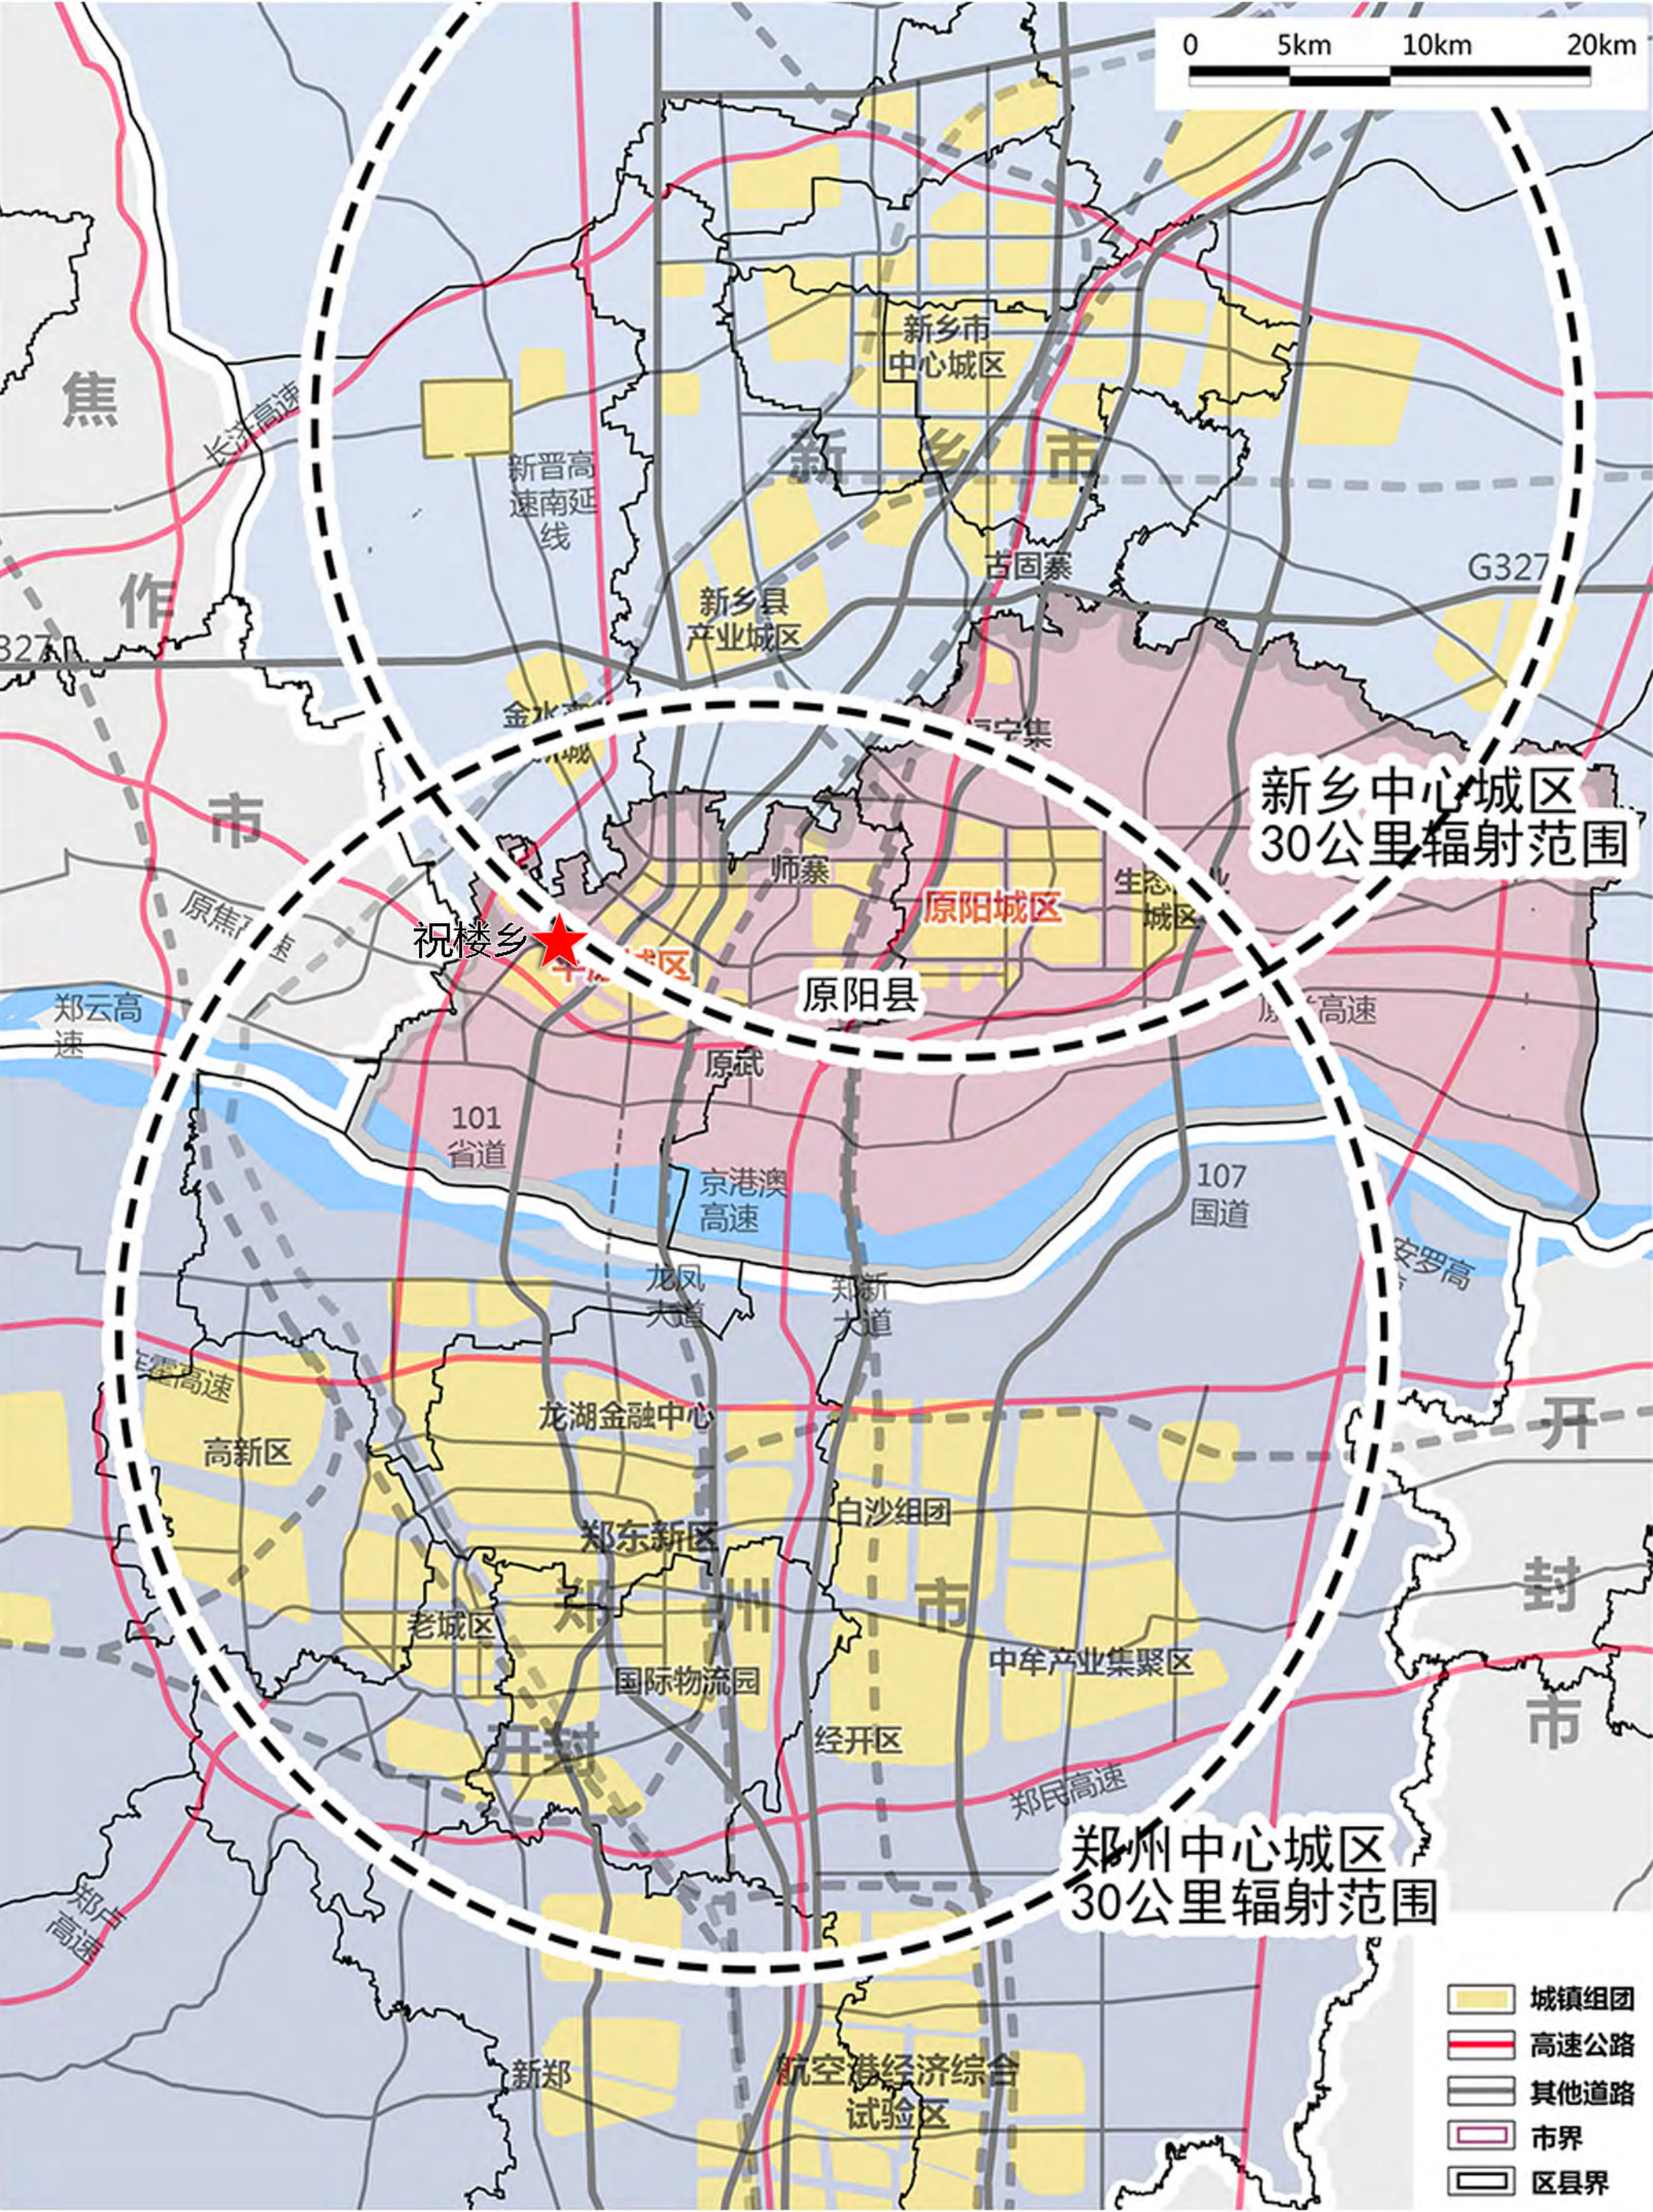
0 5km 10km 20km

焦

作

市

长济高速

新晋高速南延线

新乡市中心城区

新乡市

新乡县产业城区

古固寨

G327

327

金水

福宁集

新乡中心城区 30公里辐射范围

师寨

原阳城区

生态城区

祝楼乡

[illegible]城区

原阳县

原焦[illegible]速

郑云高速

原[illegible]高速

原武

101 省道

京港澳高速

107 国道

安罗高

龙凤大道

郑新大道

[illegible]高速

高新区

龙湖金融中心

白沙组团

郑东新区

开

封

市

郑州市

老城区

中牟产业集聚区

国际物流园

开封

经开区

郑民高速

郑州中心城区 30公里辐射范围

郑卢高速

新郑

航空港经济综合试验区

城镇组团

高速公路

其他道路

市界

区县界